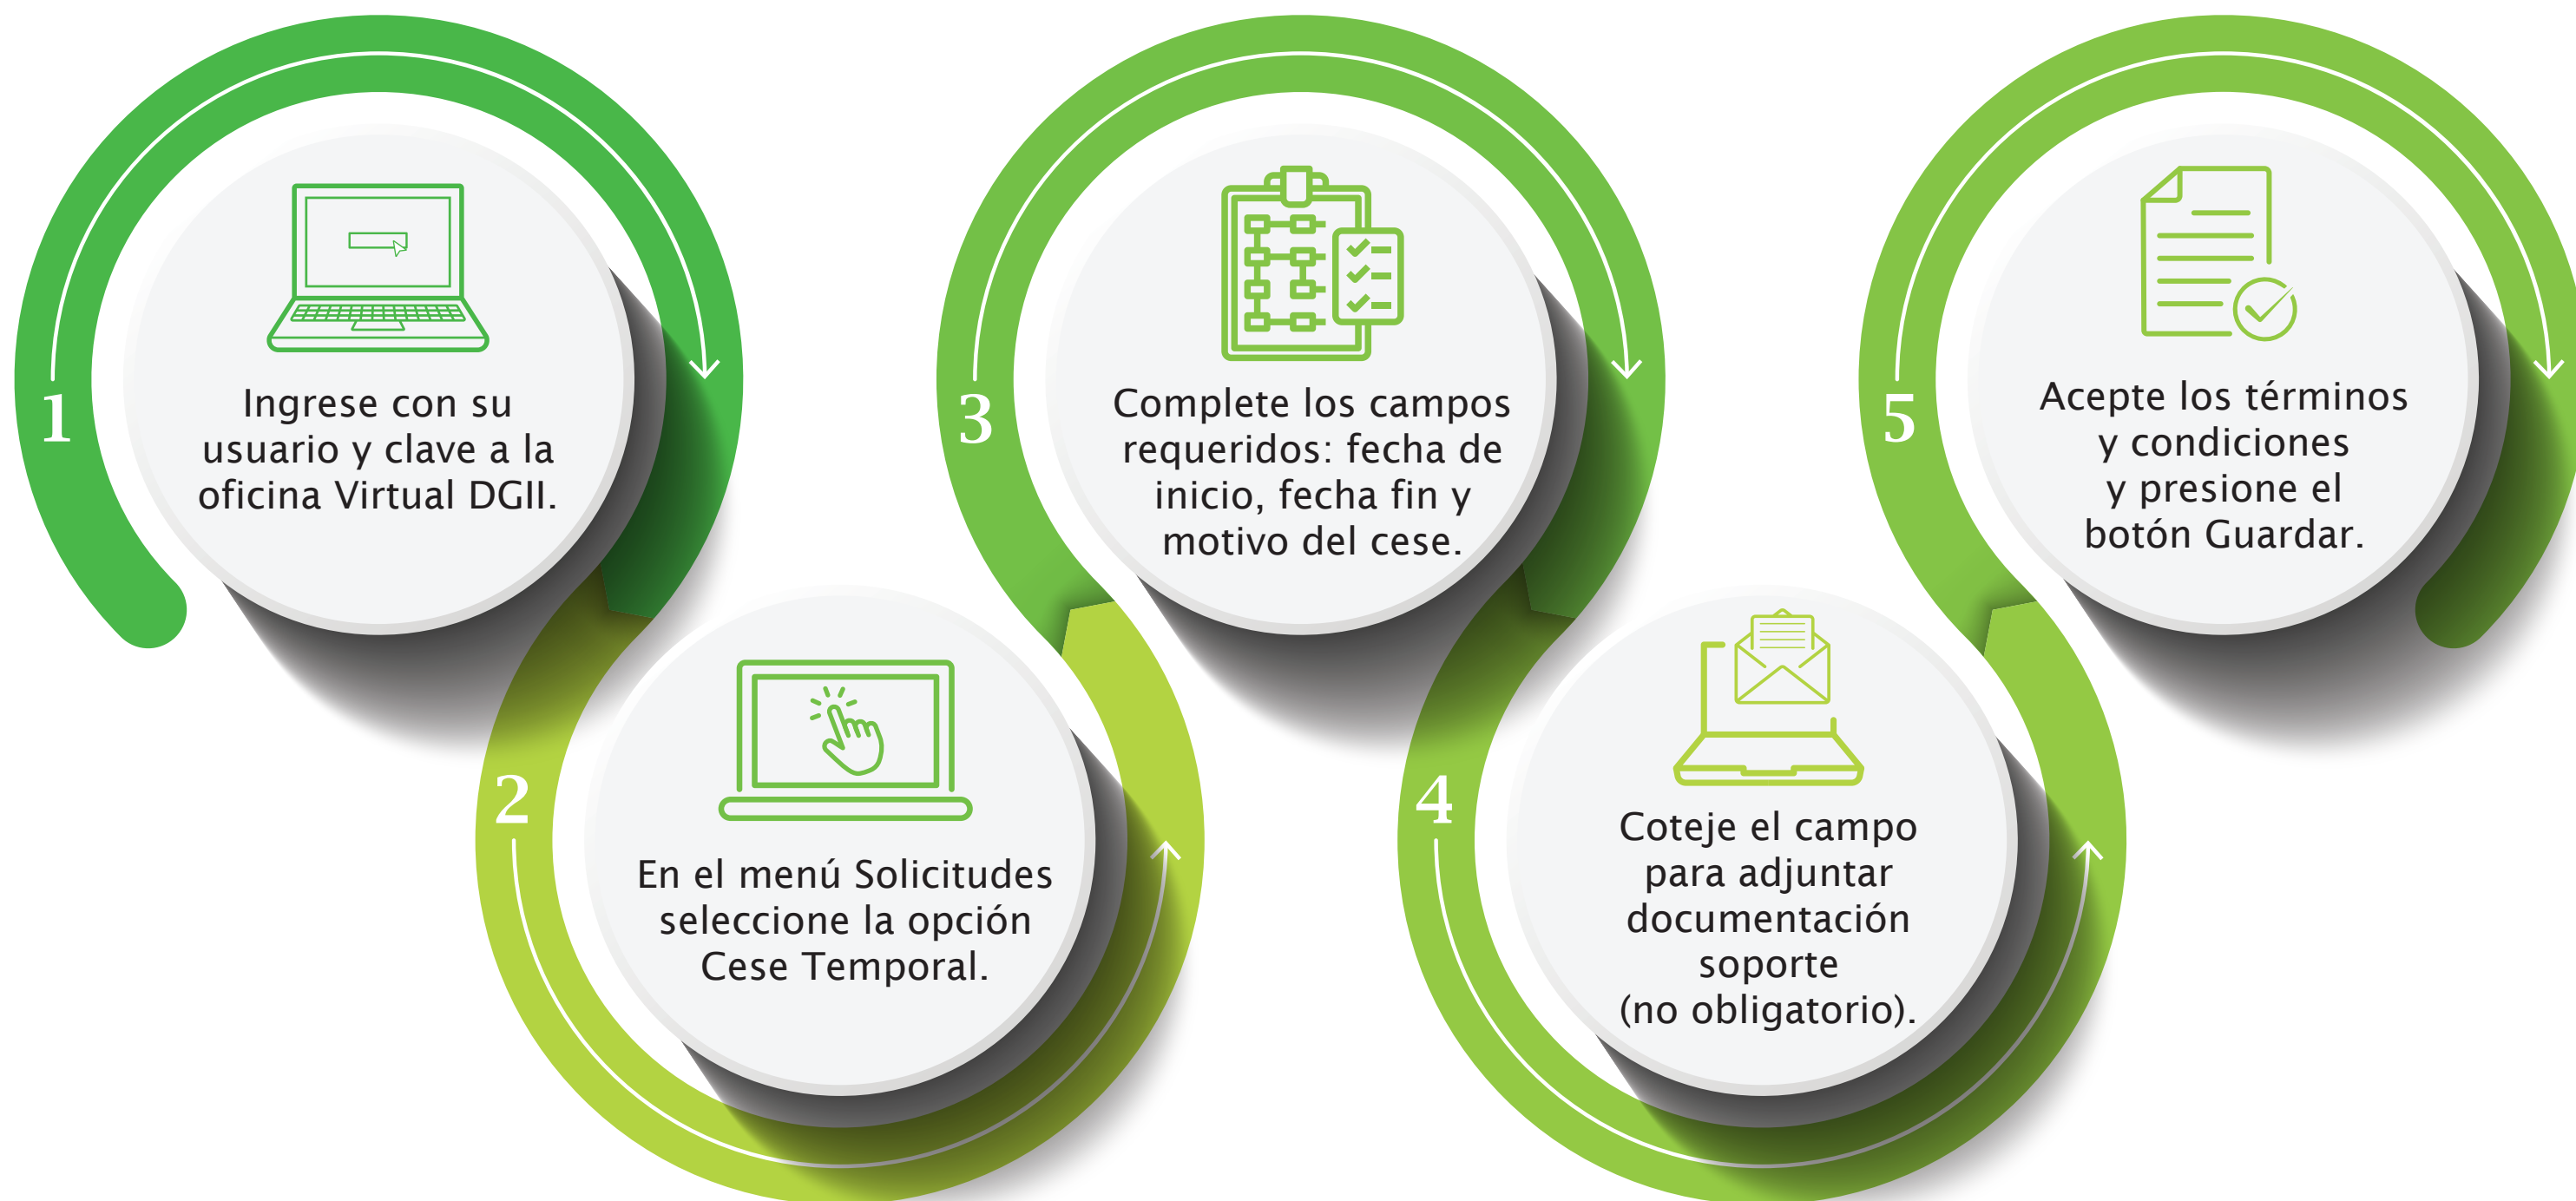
1

Ingrese con su usuario y clave a la oficina Virtual DGII.

2

En el menú Solicitudes seleccione la opción Cese Temporal.

3

Complete los campos requeridos: fecha de inicio, fecha fin y motivo del cese.

4

Coteje el campo para adjuntar documentación soporte (no obligatorio).

5

Acepte los términos y condiciones y presione el botón Guardar.